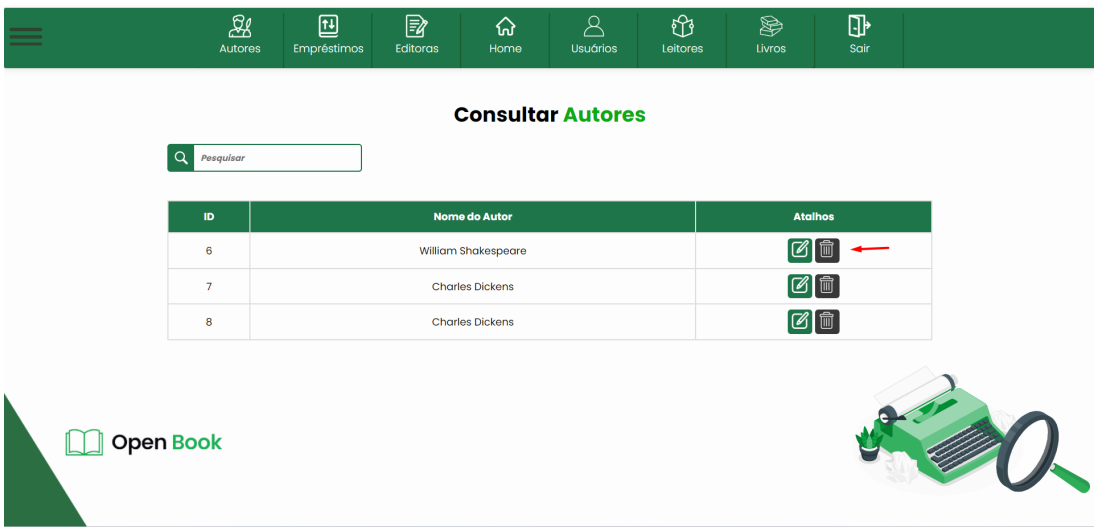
Autores Empréstimos Editoras Home Usuários Leitores Livros Sair

Consultar Autores

Pesquisar

| ID | Nome do Autor | Atalhos |
|---|---|---|
| 6 | William Shakespeare | |
| 7 | Charles Dickens | |
| 8 | Charles Dickens | |

Open Book